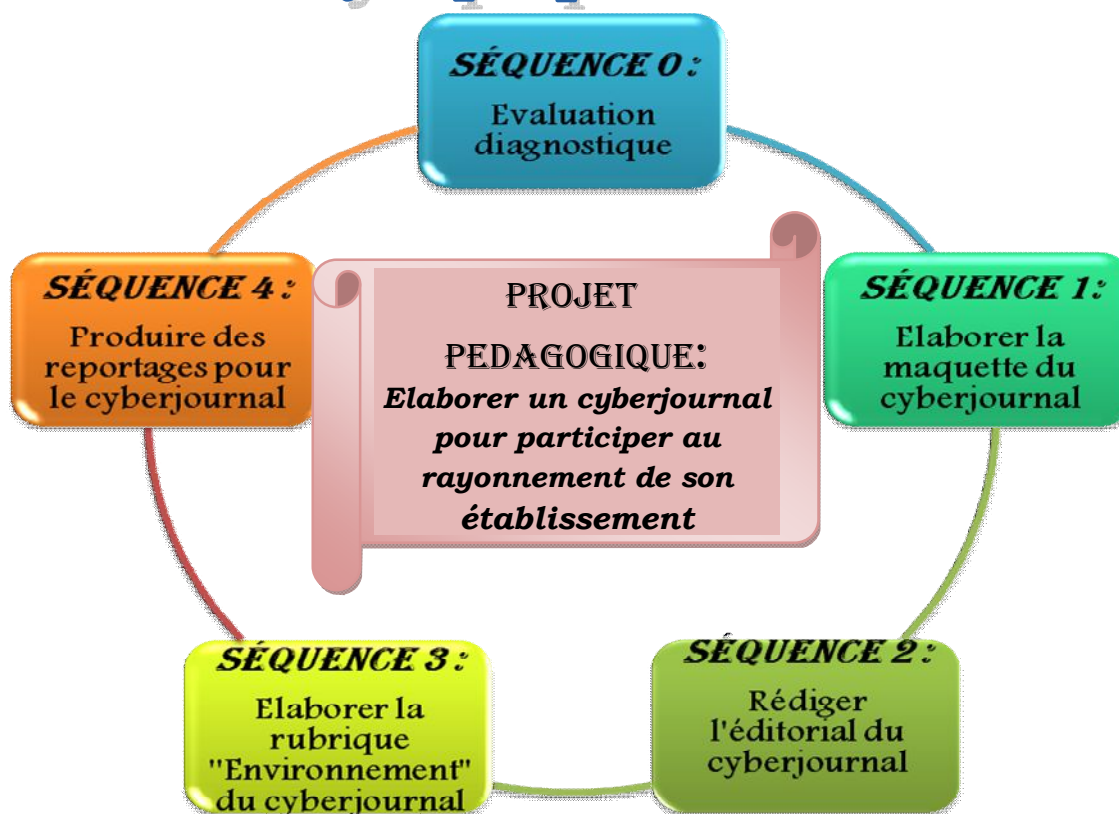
SÉQUENCE 0 :
Evaluation diagnostique

SÉQUENCE 1:
Elaborer la maquette du cyberjournal

SÉQUENCE 2 :
Rédiger l'éditorial du cyberjournal

SÉQUENCE 3 :
Elaborer la rubrique "Environnement" du cyberjournal

SÉQUENCE 4 :
Produire des reportages pour le cyberjournal

PROJET PEDAGOGIQUE:
Elaborer un cyberjournal pour participer au rayonnement de son établissement